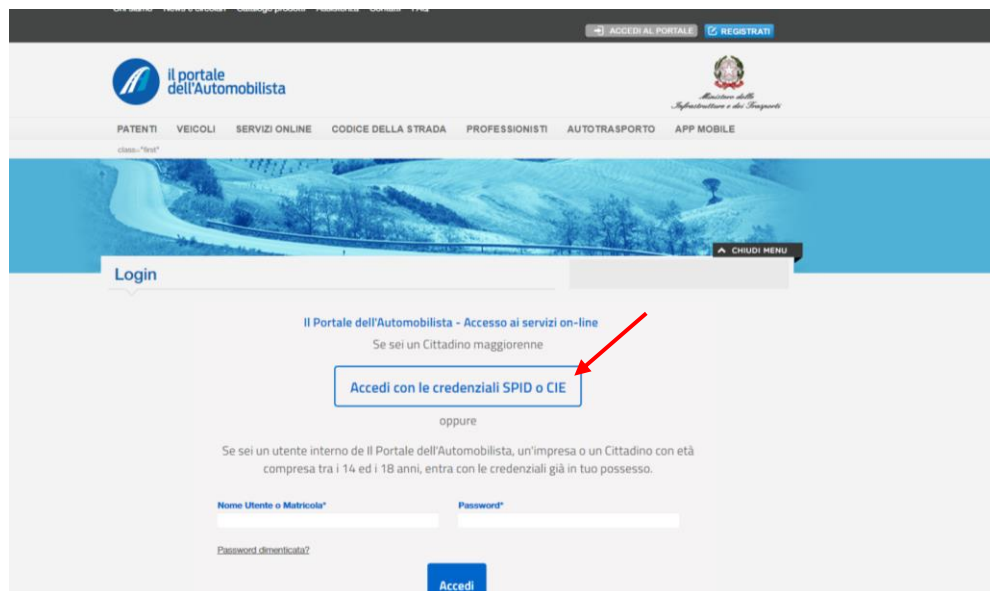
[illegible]

ACCEDI AL PORTALE REGISTRATI

il portale dell'Automobilista

Ministero delle Infrastrutture e dei Trasporti

PATENTI VEICOLI SERVIZI ONLINE CODICE DELLA STRADA PROFESSIONISTI AUTOTRASPORTO APP MOBILE

class="first"

CHIUDI MENU

Login

Il Portale dell'Automobilista - Accesso ai servizi on-line

Se sei un Cittadino maggiorenne

Accedi con le credenziali SPID o CIE

oppure

Se sei un utente interno de Il Portale dell'Automobilista, un'impresa o un Cittadino con età compresa tra i 14 ed i 18 anni, entra con le credenziali già in tuo possesso.

Nome Utente o Matricola*

Password*

Password dimenticata?

Accedi